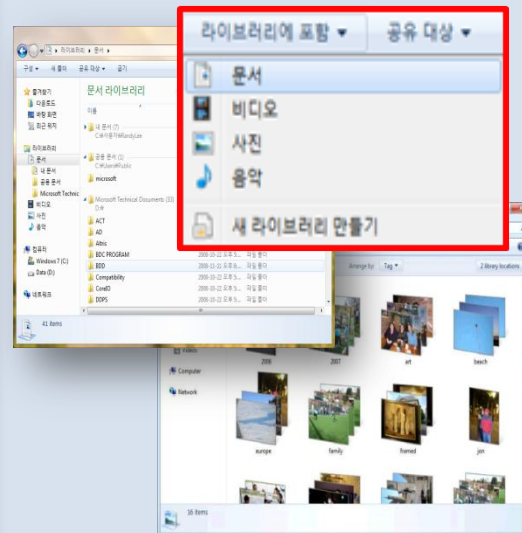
라이브러리에 포함 ▾ 공유 대상 ▾
문서
비디오
사진
음악
새 라이브러리 만들기

라이브러리 ▸ 문서 ▸
구성 ▾ 새 폴더 공유 대상 ▾ 굽기
문서 라이브러리
이름
즐겨찾기
다운로드
바탕 화면
최근 위치
라이브러리
문서
내 문서
공용 문서
Microsoft Technic
비디오
사진
음악
컴퓨터
Windows 7 (C:)
Data (D:)
네트워크
내 문서 (7)
C:\Users\Randy\Lee
공용 문서 (1)
C:\Users\Public
microsoft
Microsoft Technical Documents (33)
D:\
ACT
AD
Altris
BDC PROGRAM
BDD
Compatibility
CoreIO
DDPS
파일 폴더
41 items

Arrange by: Tag ▾
2 library locations
2006
2007
art
beach
Videos
Computer
Network
europe
family
framed
jim
16 items